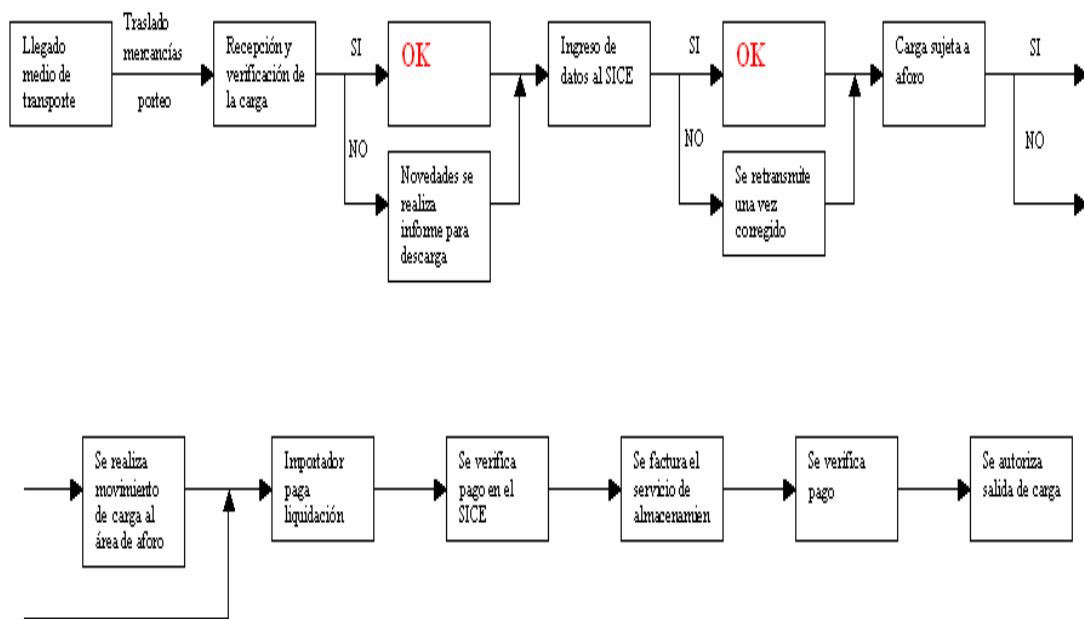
Llegado medio de transporte

Traslado mercancías

porteo

Recepción y verificación de la carga

SI

OK

NO

Novedades se realiza informe para descarga

Ingreso de datos al SICE

SI

OK

NO

Se retransmite una vez corregido

Carga sujeta a aforo

SI

NO

Se realiza movimiento de carga al área de aforo

Importador paga liquidación

Se verifica pago en el SICE

Se factura el servicio de almacenamien

Se verifica pago

Se autoriza salida de carga